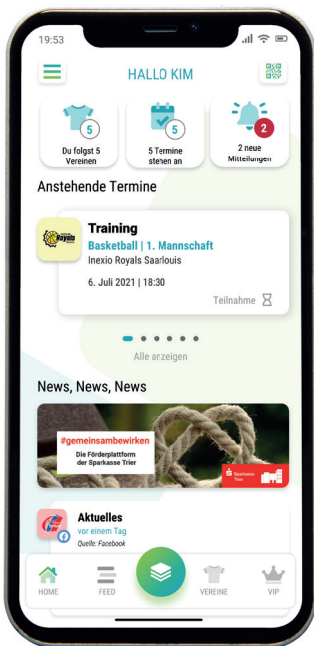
19:53

HALLO KIM

5
Du folgst 5 Vereinen

5
5 Termine stehen an

2
2 neue Mitteilungen

Anstehende Termine

Royals

Training
Basketball | 1. Mannschaft
Inexio Royals Saarlouis

6. Juli 2021 | 18:30

Teilnahme

Alle anzeigen

News, News, News

#gemeinsambewirken
Die Förderplattform der Sparkasse Trier

Sparkasse Trier

Aktuelles
vor einem Tag
Quelle: Facebook

HOME
FEED
VEREINE
VIP